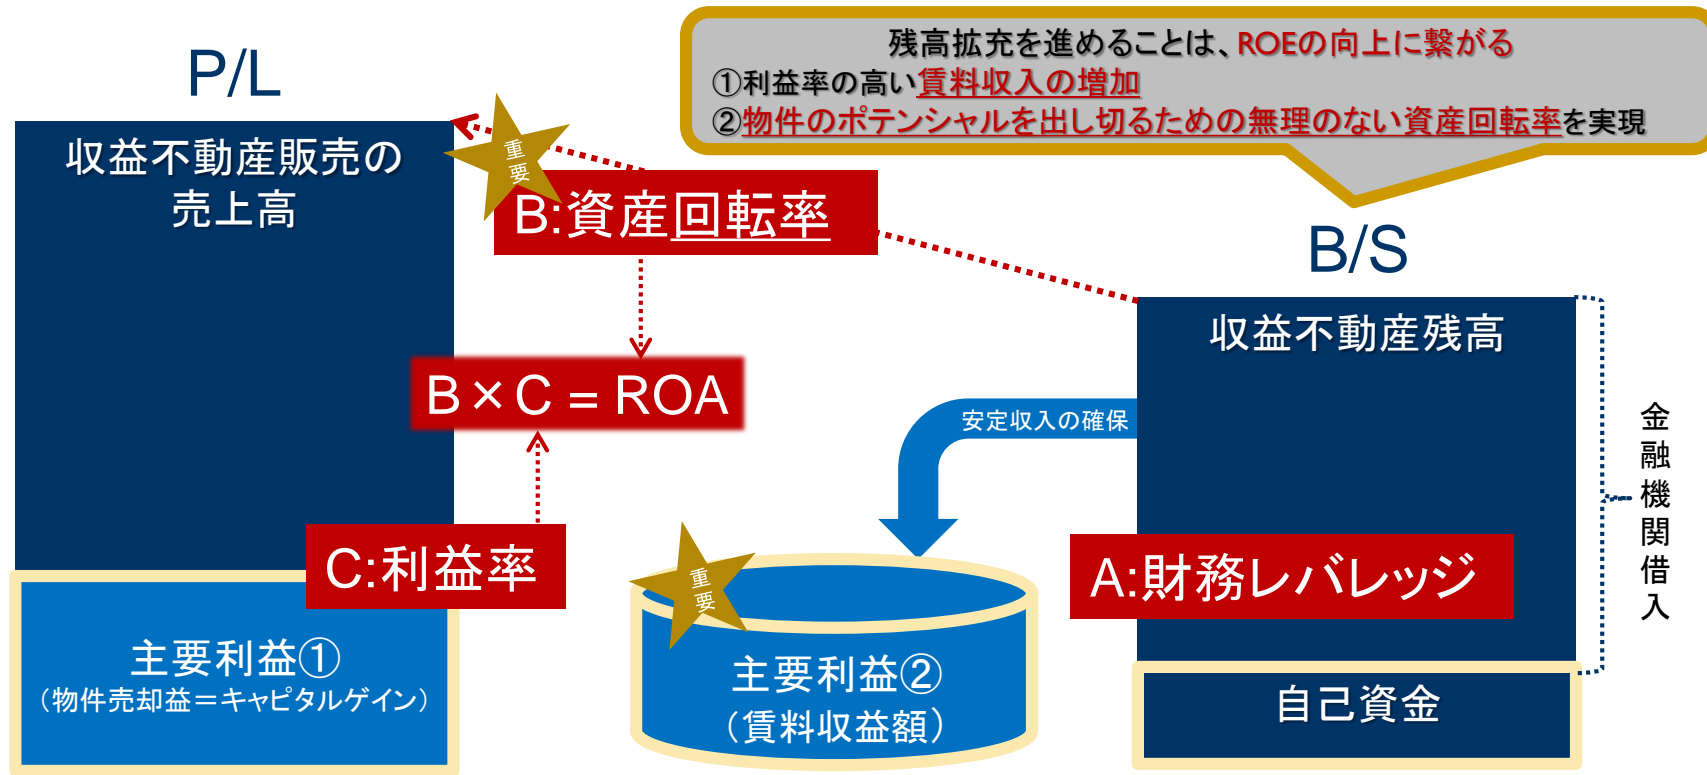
残高拡充を進めることは、ROEの向上に繋がる
①利益率の高い賃料収入の増加
②物件のポテンシャルを出し切るための無理のない資産回転率を実現

P/L

収益不動産販売の売上高

重要

B:資産回転率

B × C = ROA

C:利益率

主要利益①
（物件売却益＝キャピタルゲイン）

B/S

収益不動産残高

安定収入の確保

重要

主要利益②
（賃料収益額）

A:財務レバレッジ

金融機関借入

自己資金